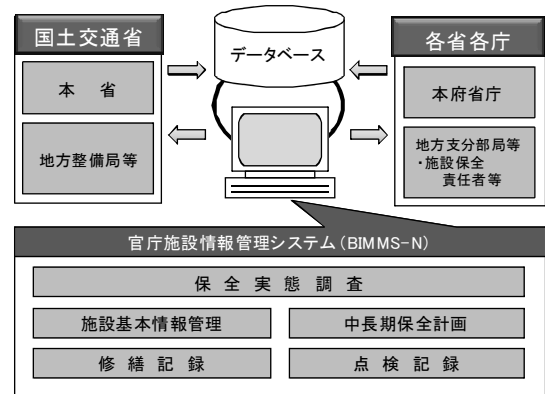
国土交通省

本　省

地方整備局等

データベース

各省各庁

本府省庁

地方支分部局等
・施設保全責任者等

官庁施設情報管理システム（BIMMS-N）

保 全 実 態 調 査

施設基本情報管理

中長期保全計画

修 繕 記 録

点 検 記 録